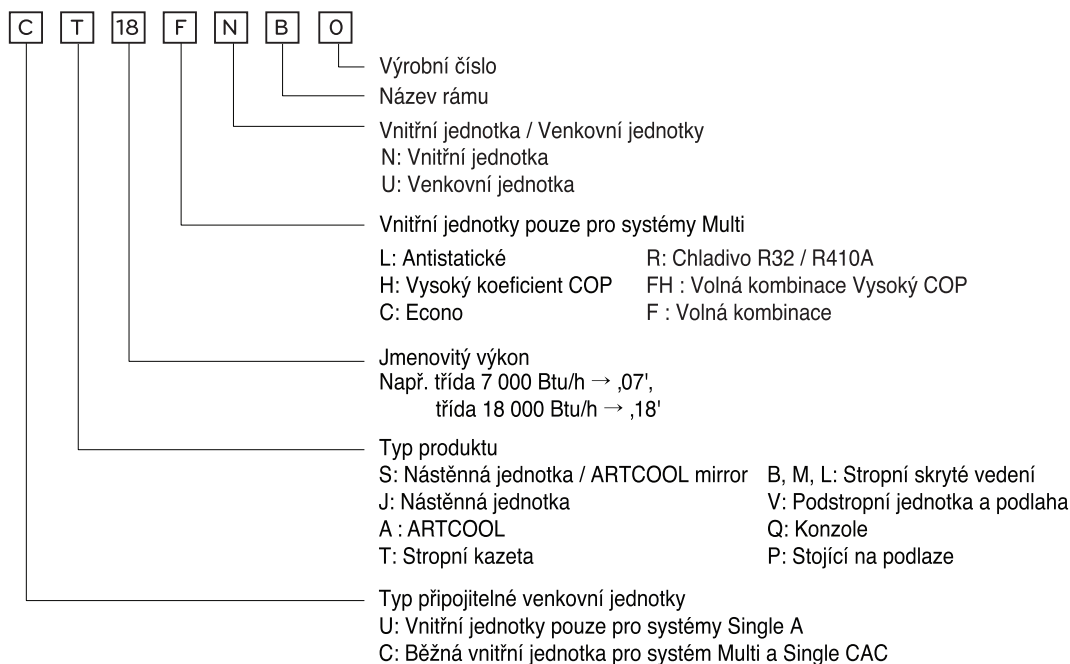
C T 18 F N B 0

Výrobní číslo

Název rámu

Vnitřní jednotka / Venkovní jednotky
N: Vnitřní jednotka
U: Venkovní jednotka

Vnitřní jednotky pouze pro systémy Multi

L: Antistatické
H: Vysoký koeficient COP
C: Econo

R: Chladivo R32 / R410A
FH : Volná kombinace Vysoký COP
F : Volná kombinace

Jmenovitý výkon
Např. třída 7 000 Btu/h → ,07',
třída 18 000 Btu/h → ,18'

Typ produktu
S: Nástěnná jednotka / ARTCOOL mirror
J: Nástěnná jednotka
A : ARTCOOL
T: Stropní kazeta

B, M, L: Stropní skryté vedení
V: Podstropní jednotka a podlaha
Q: Konzole
P: Stojící na podlaze

Typ připojitelné venkovní jednotky
U: Vnitřní jednotky pouze pro systémy Single A
C: Běžná vnitřní jednotka pro systém Multi a Single CAC